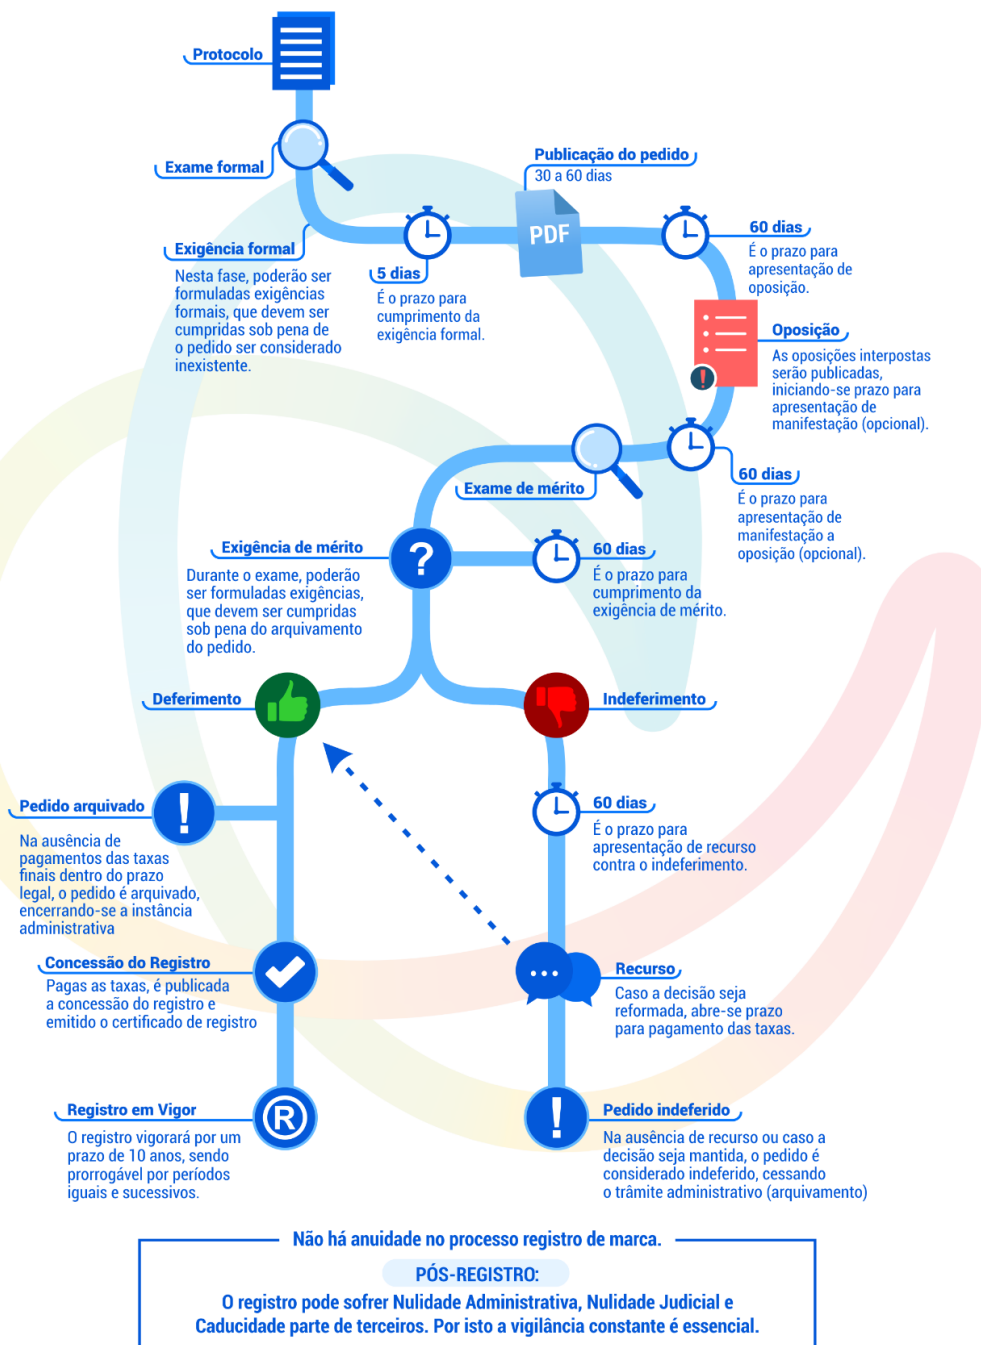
Protocolo

Exame formal

Exigência formal
Nesta fase, poderão ser formuladas exigências formais, que devem ser cumpridas sob pena de o pedido ser considerado inexistente.

5 dias
É o prazo para cumprimento da exigência formal.

Publicação do pedido
30 a 60 dias

PDF

60 dias
É o prazo para apresentação de oposição.

Oposição
As oposições interpostas serão publicadas, iniciando-se prazo para apresentação de manifestação (opcional).

60 dias
É o prazo para apresentação de manifestação a oposição (opcional).

Exame de mérito

Exigência de mérito
Durante o exame, poderão ser formuladas exigências, que devem ser cumpridas sob pena do arquivamento do pedido.

60 dias
É o prazo para cumprimento da exigência de mérito.

Deferimento

Indeferimento

Pedido arquivado
Na ausência de pagamentos das taxas finais dentro do prazo legal, o pedido é arquivado, encerrando-se a instância administrativa

60 dias
É o prazo para apresentação de recurso contra o indeferimento.

Concessão do Registro
Pagas as taxas, é publicada a concessão do registro e emitido o certificado de registro

Recurso
Caso a decisão seja reformada, abre-se prazo para pagamento das taxas.

Registro em Vigor
O registro vigorará por um prazo de 10 anos, sendo prorrogável por períodos iguais e sucessivos.

Pedido indeferido
Na ausência de recurso ou caso a decisão seja mantida, o pedido é considerado indeferido, cessando o trâmite administrativo (arquivamento)

Não há anuidade no processo registro de marca.

PÓS-REGISTRO:
O registro pode sofrer Nulidade Administrativa, Nulidade Judicial e Caducidade parte de terceiros. Por isto a vigilância constante é essencial.